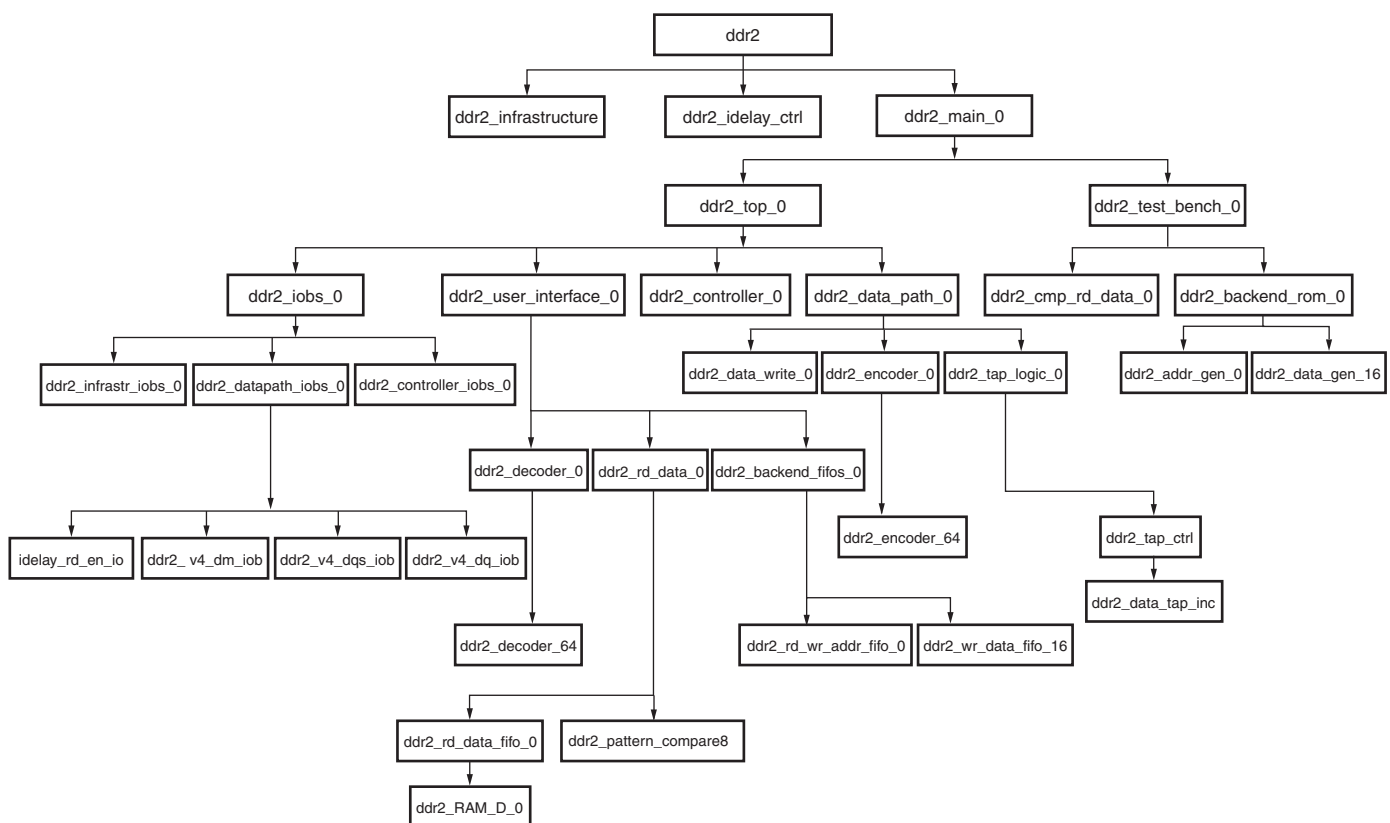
ddr2

ddr2_infrastructure

ddr2_idelay_ctrl

ddr2_main_0

ddr2_top_0

ddr2_test_bench_0

ddr2_iobs_0

ddr2_user_interface_0

ddr2_controller_0

ddr2_data_path_0

ddr2_cmp_rd_data_0

ddr2_backend_rom_0

ddr2_infrastr_iobs_0

ddr2_datapath_iobs_0

ddr2_controller_iobs_0

ddr2_data_write_0

ddr2_encoder_0

ddr2_tap_logic_0

ddr2_addr_gen_0

ddr2_data_gen_16

ddr2_decoder_0

ddr2_rd_data_0

ddr2_backend_fifos_0

idelay_rd_en_io

ddr2_ v4_dm_iob

ddr2_v4_dqs_iob

ddr2_v4_dq_iob

ddr2_encoder_64

ddr2_tap_ctrl

ddr2_data_tap_inc

ddr2_decoder_64

ddr2_rd_wr_addr_fifo_0

ddr2_wr_data_fifo_16

ddr2_rd_data_fifo_0

ddr2_pattern_compare8

ddr2_RAM_D_0